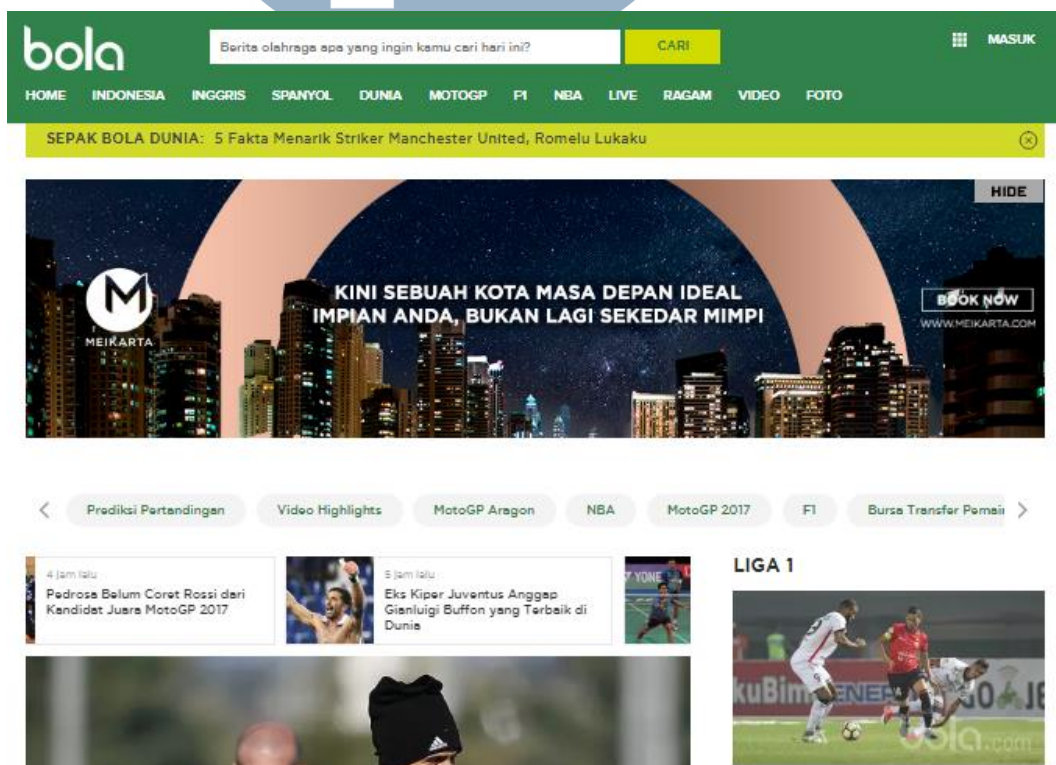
bola

Berita olahraga apa yang ingin kamu cari hari ini?

CARI

MASUK

HOME INDONESIA INGGRIS SPANYOL DUNIA MOTOGP F1 NBA LIVE RAGAM VIDEO FOTO

SEPAK BOLA DUNIA: 5 Fakta Menarik Striker Manchester United, Romelu Lukaku

HIDE

MEIKARTA

KINI SEBUAH KOTA MASA DEPAN IDEAL IMPIAN ANDA, BUKAN LAGI SEKEDAR MIMPI

BOOK NOW

WWW.MEIKARTA.COM

Prediksi Pertandingan Video Highlights MotoGP Aragon NBA MotoGP 2017 F1 Bursa Transfer Pemai

4 jam lalu
Pedrosa Belum Coret Rossi dari Kandidat Juara MotoGP 2017

5 jam lalu
Eks Kiper Juventus Anggap Gianluigi Buffon yang Terbaik di Dunia

LIGA 1

bola.com